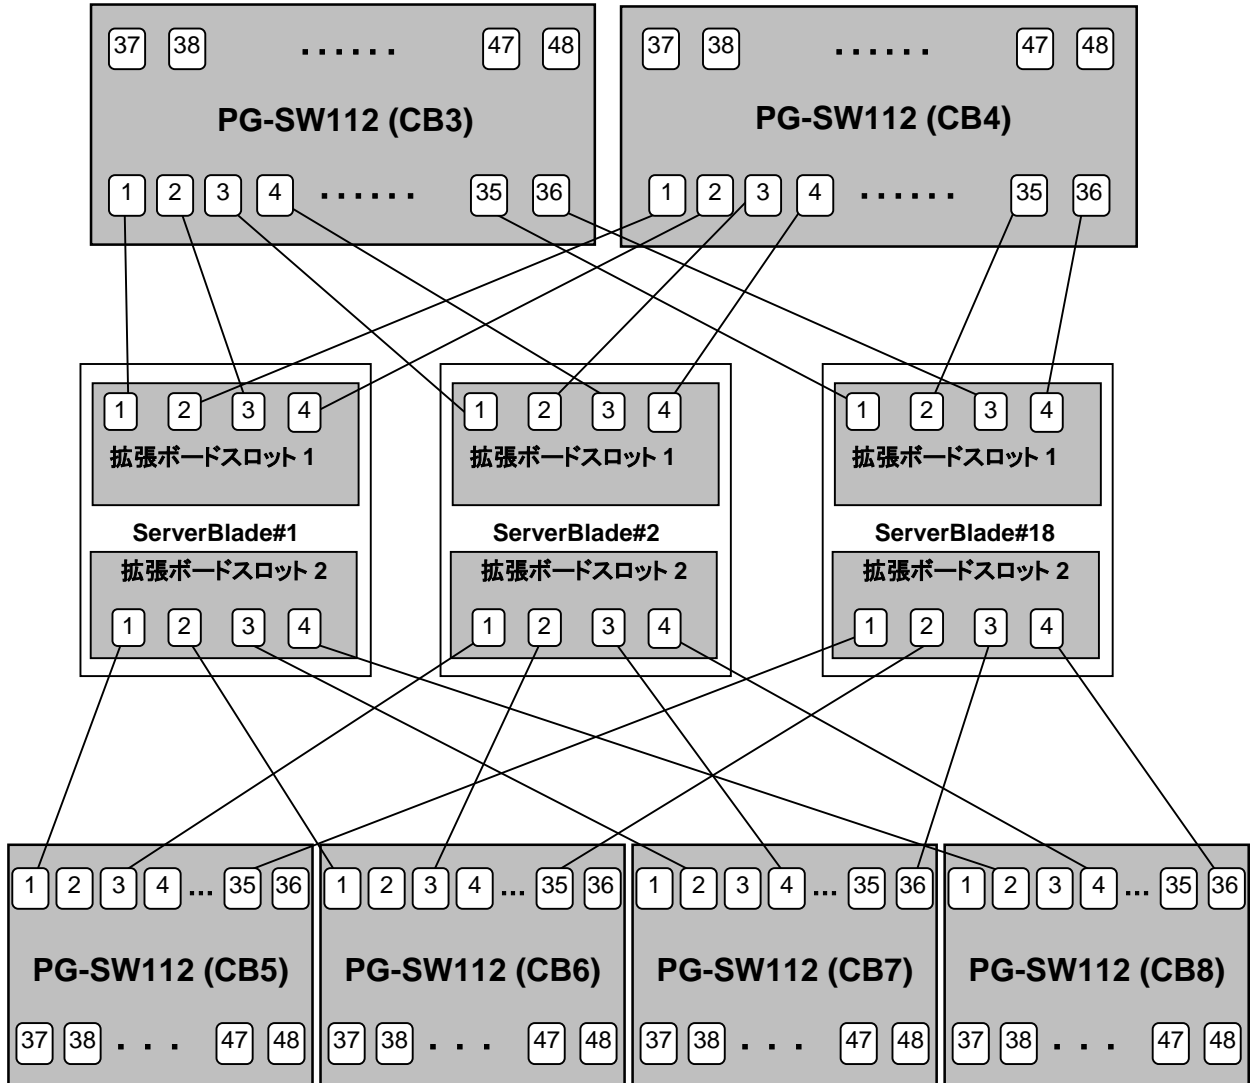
37 38 ...... 47 48
PG-SW112 (CB3)
1 2 3 4 ...... 35 36

37 38 ...... 47 48
PG-SW112 (CB4)
1 2 3 4 ...... 35 36

1 2 3 4
拡張ボードスロット 1
ServerBlade#1
拡張ボードスロット 2
1 2 3 4

1 2 3 4
拡張ボードスロット 1
ServerBlade#2
拡張ボードスロット 2
1 2 3 4

1 2 3 4
拡張ボードスロット 1
ServerBlade#18
拡張ボードスロット 2
1 2 3 4

1 2 3 4 ... 35 36
PG-SW112 (CB5)
37 38 . . . 47 48

1 2 3 4 ... 35 36
PG-SW112 (CB6)
37 38 . . . 47 48

1 2 3 4 ... 35 36
PG-SW112 (CB7)
37 38 . . . 47 48

1 2 3 4 ... 35 36
PG-SW112 (CB8)
37 38 . . . 47 48